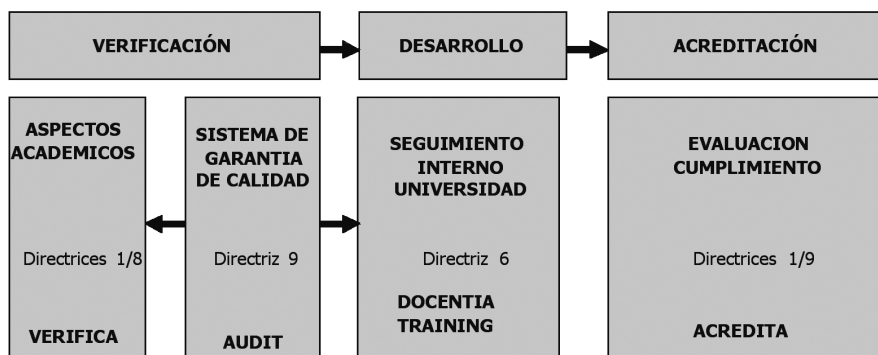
VERIFICACIÓN

DESARROLLO

ACREDITACIÓN

ASPECTOS ACADEMICOS

Directrices 1/8

VERIFICA

SISTEMA DE GARANTIA DE CALIDAD

Directriz 9

AUDIT

SEGUIMIENTO INTERNO UNIVERSIDAD

Directriz 6

DOCENTIA TRAINING

EVALUACION CUMPLIMIENTO

Directrices 1/9

ACREDITA